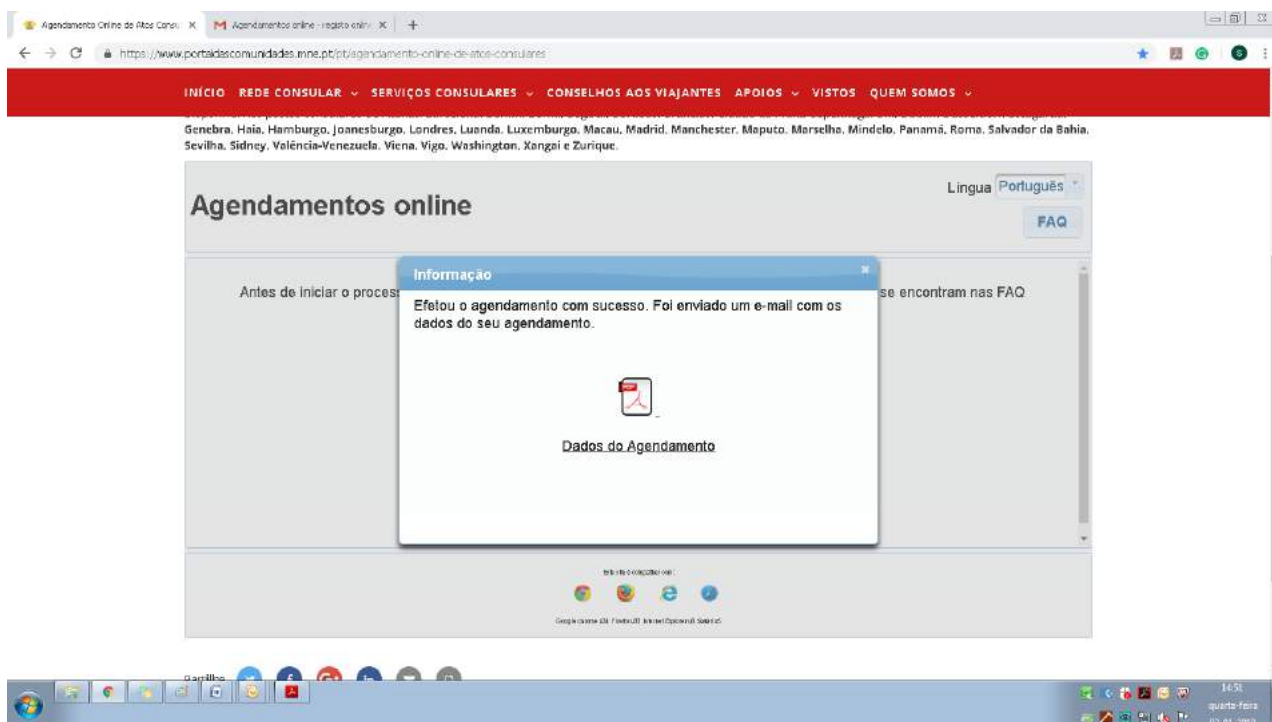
Agendamento Online de Atos Consu × | Agendamentos online - registo onlin × | +

https://www.portaldascomunidades.mne.pt/pt/agendamento-online-de-atos-consulares

INÍCIO REDE CONSULAR ⌄ SERVIÇOS CONSULARES ⌄ CONSELHOS AOS VIAJANTES APOIOS ⌄ VISTOS QUEM SOMOS ⌄

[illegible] Genebra, Haia, Hamburgo, Joanesburgo, Londres, Luanda, Luxemburgo, Macau, Madrid, Manchester, Maputo, Marselha, Mindelo, Panamá, Roma, Salvador da Bahia, Sevilha, Sidney, Valência-Venezuela, Viena, Vigo, Washington, Xangai e Zurique.

Agendamentos online

Lingua Português

FAQ

Antes de iniciar o proces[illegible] se encontram nas FAQ

Informação

×

Efetou o agendamento com sucesso. Foi enviado um e-mail com os dados do seu agendamento.

Dados do Agendamento

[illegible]

Google chrome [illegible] Firefox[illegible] Internet Explorer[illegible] Safari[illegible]

Partilhe

14:51
quarta-feira